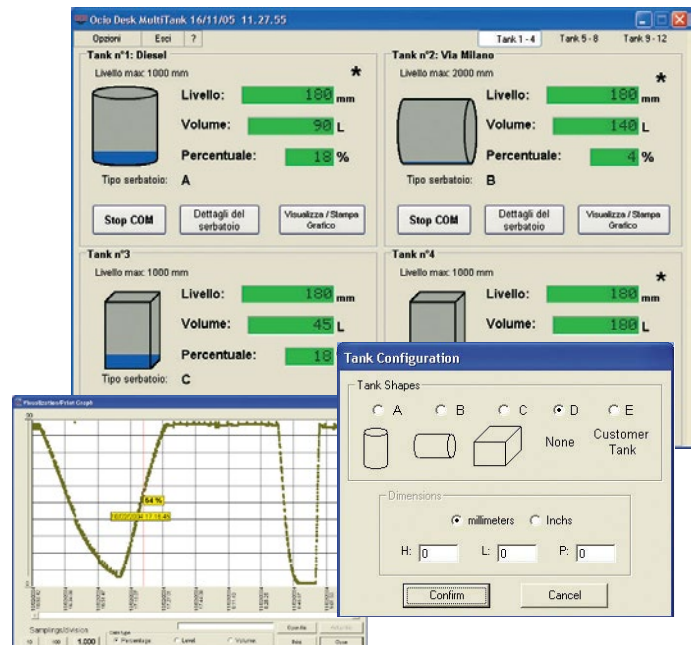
Ocio Desk MultiTank 16/11/05 11.27.55

Opzioni Esci ?

Tank 1 - 4 Tank 5 - 8 Tank 9 - 12

Tank n°1: Diesel
Livello max: 1000 mm
*
Livello: 180 mm
Volume: 90 L
Percentuale: 18 %
Tipo serbatoio: A
Stop COM
Dettagli del serbatoio
Visualizza / Stampa Grafico

Tank n°2: Via Milano
Livello max: 2000 mm
*
Livello: 180 mm
Volume: 140 L
Percentuale: 4 %
Tipo serbatoio: B
Stop COM
Dettagli del serbatoio
Visualizza / Stampa Grafico

Tank n°3
Livello max: 1000 mm
Livello: 180 mm
Volume: 45 L
Percentuale: 18
Tipo serbatoio: C

Tank n°4
Livello max: 1000 mm
*
Livello: 180 mm
Volume: 180 L

Visualizza/Print Graph
30
64 %
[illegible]
Sampling/division
1.000
Percentage Level Volume

Tank Configuration
Tank Shapes
A B C D E
None
Customer Tank
Dimensions
millimeters Inchs
H: 0 L: 0 P: 0
Confirm
Cancel